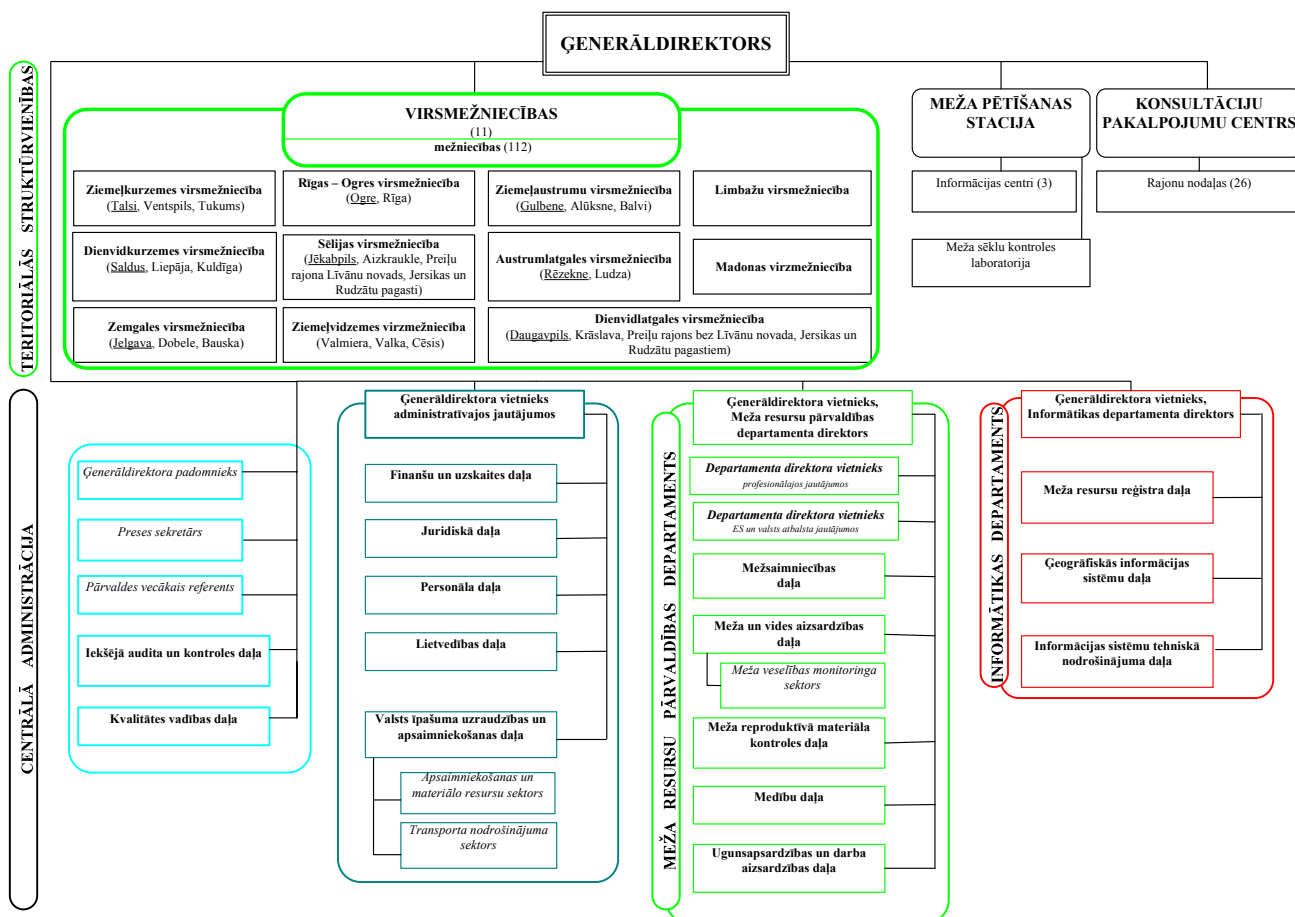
ĢENERĀLDIREKTORS

TERITORIĀLĀS STRUKTŪRVIENĪBAS

VIRSMEŽNIECĪBAS
(11)
mežniecības (112)

Ziemeļkurzemes virsmežniecība
(Talsi, Ventspils, Tukums)

Rīgas – Ogres virsmežniecība
(Ogre, Rīga)

Ziemeļaustrumu virsmežniecība
(Gulbene, Alūksne, Balvi)

Limbažu virsmežniecība

Dienvidkurzemes virsmežniecība
(Saldus, Liepāja, Kuldīga)

Sēlijas virsmežniecība
(Jēkabpils, Aizkraukle, Preiļu rajona Līvānu novads, Jersikas un Rudzātu pagasti)

Austrumlatgales virsmežniecība
(Rēzekne, Ludza)

Madonas virzmežniecība

Zemgales virsmežniecība
(Jelgava, Dobele, Bauska)

Ziemeļvidzemes virzmežniecība
(Valmiera, Valka, Cēsis)

Dienvidlatgales virsmežniecība
(Daugavpils, Krāslava, Preiļu rajons bez Līvānu novada, Jersikas un Rudzātu pagastiem)

MEŽA PĒTĪŠANAS STACIJA

Informācijas centri (3)

Meža sēklu kontroles laboratorija

KONSULTĀCIJU PAKALPOJUMU CENTRS

Rajonu nodaļas (26)

CENTRĀLĀ ADMINISTRĀCIJA

Ģenerāldirektora padomnieks

Preses sekretārs

Pārvaldes vecākais referents

Iekšējā audita un kontroles daļa

Kvalitātes vadības daļa

Ģenerāldirektora vietnieks administratīvajos jautājumos

Finanšu un uzskaites daļa

Juridiskā daļa

Personāla daļa

Lietvedības daļa

Valsts īpašuma uzraudzības un apsaimniekošanas daļa

Apsaimniekošanas un materiālo resursu sektors

Transporta nodrošinājuma sektors

MEŽA RESURSU PĀRVALDĪBAS DEPARTAMENTS

Ģenerāldirektora vietnieks, Meža resursu pārvaldības departamenta direktors

Departamenta direktora vietnieks
profesionālajos jautājumos

Departamenta direktora vietnieks
ES un valsts atbalsta jautājumos

Mežsaimniecības daļa

Meža un vides aizsardzības daļa

Meža veselības monitoringa sektors

Meža reproduktīvā materiāla kontroles daļa

Medību daļa

Ugunsapsardzības un darba aizsardzības daļa

INFORMĀTIKAS DEPARTAMENTS

Ģenerāldirektora vietnieks, Informātikas departamenta direktors

Meža resursu reģistra daļa

Ģeogrāfiskās informācijas sistēmu daļa

Informācijas sistēmu tehniskā nodrošinājuma daļa